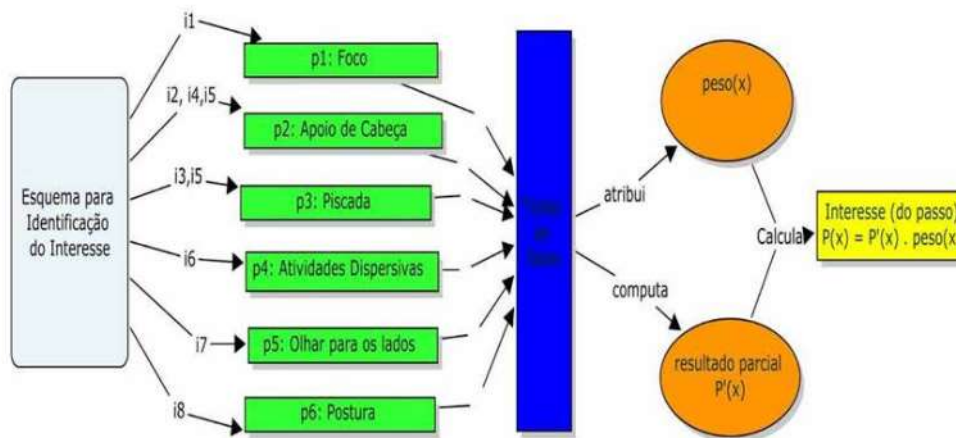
Esquema para Identificação do Interesse

i1
i2, i4,i5
i3,i5
i6
i7
i8

p1: Foco
p2: Apoio de Cabeça
p3: Piscada
p4: Atividades Dispersivas
p5: Olhar para os lados
p6: Postura

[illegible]

atribui
computa

peso(x)
resultado parcial P'(x)

Calcula

Interesse (do passo)
P(x) = P'(x) . peso(x